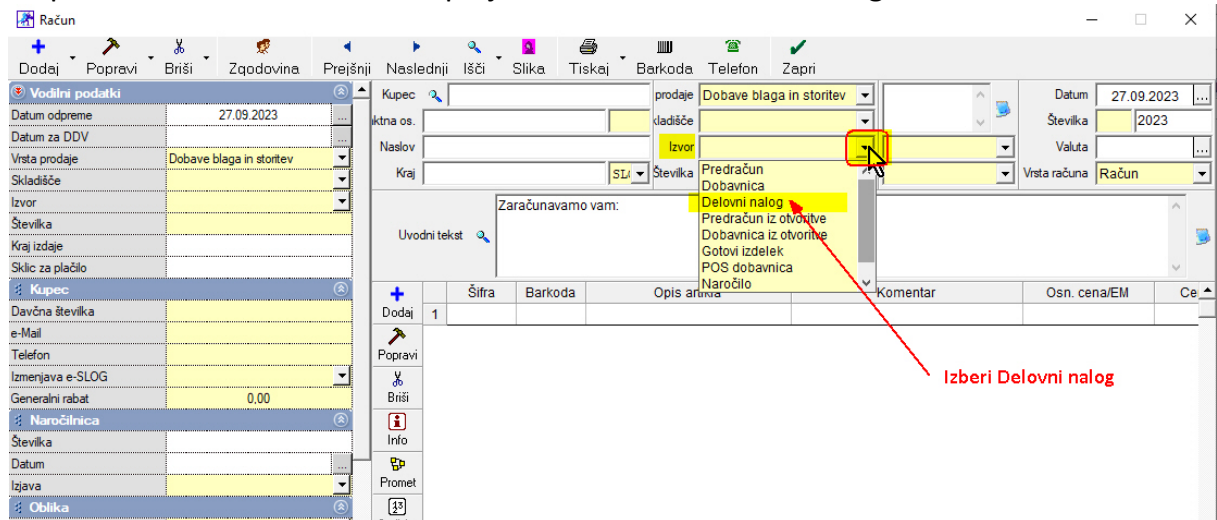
Račun

Dodaj Popravi Briši Zgodovina Prejšnji Naslednji Išči Slika Tiskaj Barkoda Telefon Zapri

Vodilni podatki
Datum odpreme 27.09.2023
Datum za DDV
Vrsta prodaje Dobave blaga in storitev
Skladišče
Izvor
Številka
Kraj izdaje
Sklic za plačilo
Kupec
Davčna številka
e-Mail
Telefon
Izmenjava e-SLOG
Generalni rabat 0,00
Naročilnica
Številka
Datum
Izjava
Oblika

Kupec
ktna os.
Naslov
Kraj SL
prodaje Dobave blaga in storitev
kladišče
Izvor
Številka

Predračun
Dobavnica
Delovni nalog
Predračun iz otvoritve
Dobavnica iz otvoritve
Gotovi izdelek
POS dobavnica
Naročilo

Datum 27.09.2023
Številka 2023
Valuta
Vrsta računa Račun

Uvodni tekst Zaračunavamo vam:

Dodaj Popravi Briši Info Promet

| | Šifra | Barkoda | Opis artikla | Komentar | Osn. cena/EM | Ce |
|---|---|---|---|---|---|---|
| 1 | | | | | | |

Izberi Delovni nalog